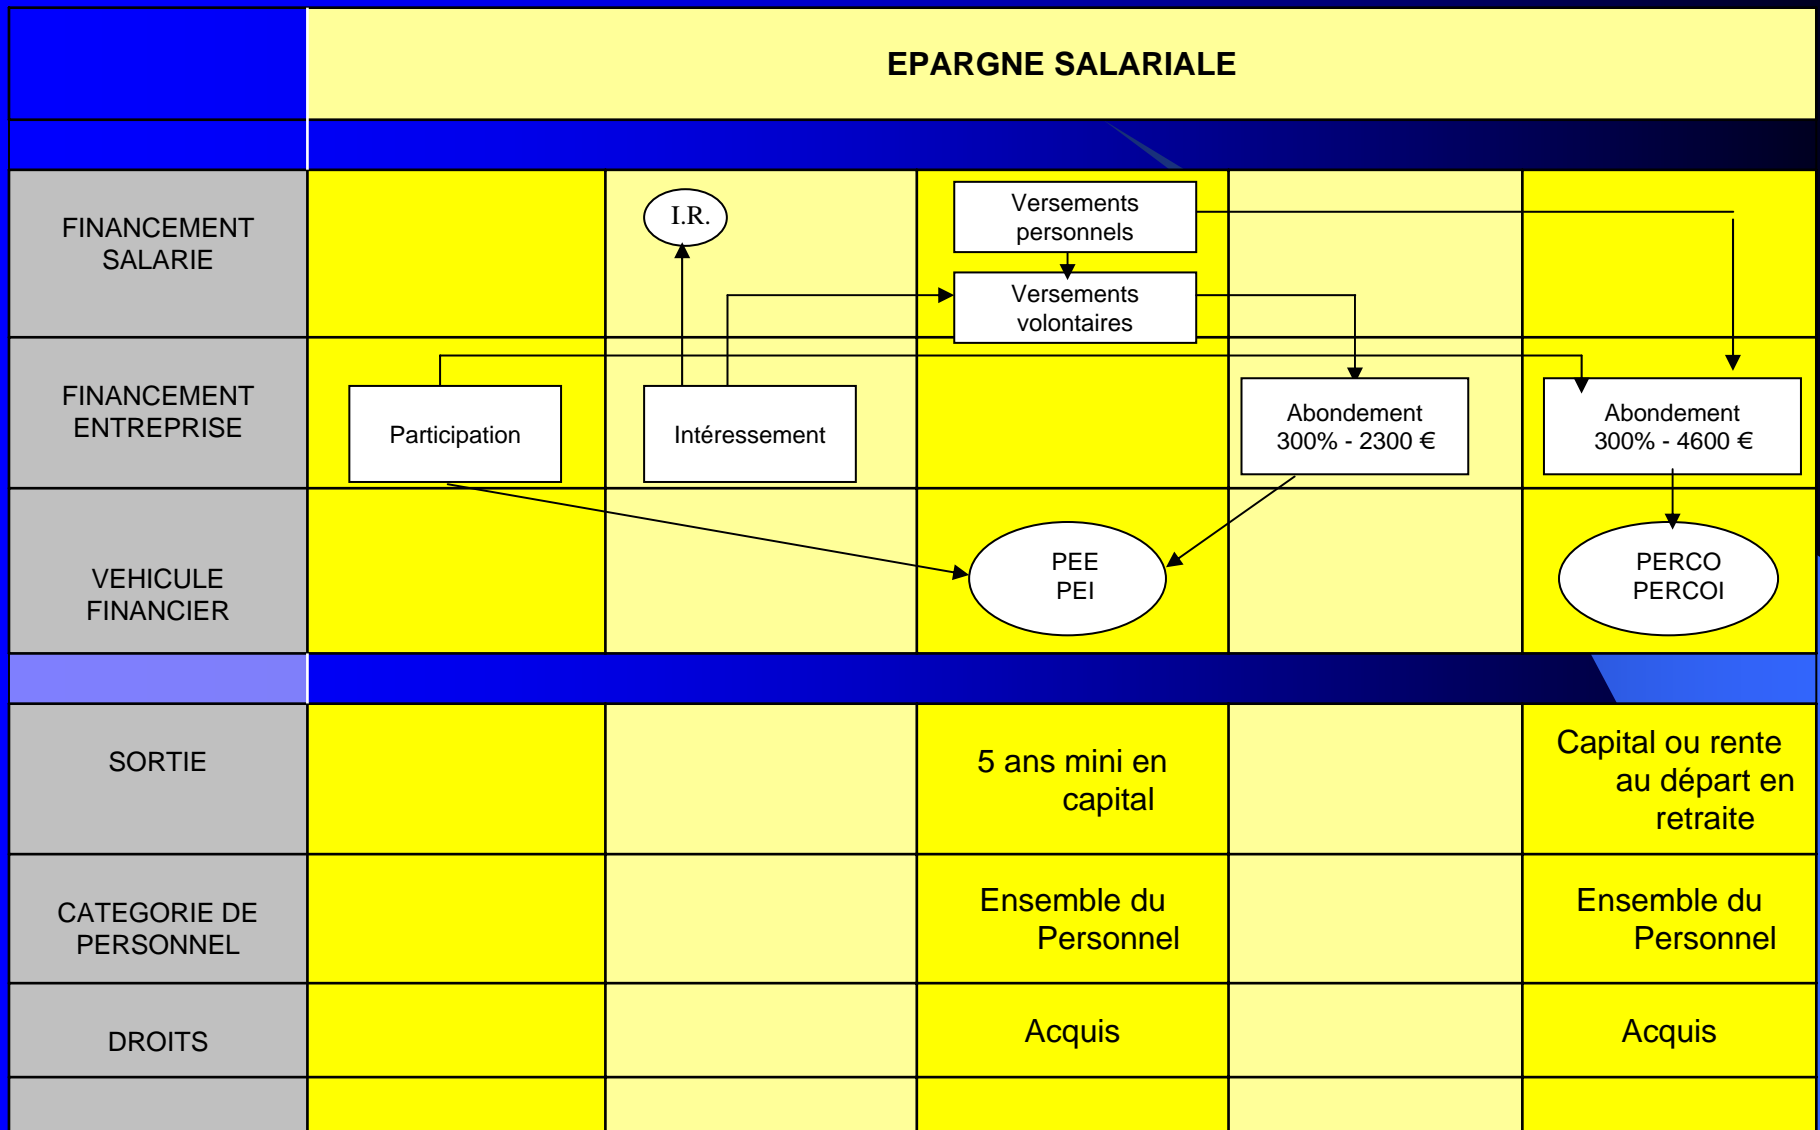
EPARGNE SALARIALE

FINANCEMENT SALARIE

I.R.

Versements personnels

Versements volontaires

FINANCEMENT ENTREPRISE

Participation

Intéressement

Abondement 300% - 2300 €

Abondement 300% - 4600 €

VEHICULE FINANCIER

PEE PEI

PERCO PERCOI

| SORTIE | | | 5 ans mini en capital | | Capital ou rente au départ en retraite |
|---|---|---|---|---|---|
| CATEGORIE DE PERSONNEL | | | Ensemble du Personnel | | Ensemble du Personnel |
| DROITS | | | Acquis | | Acquis |